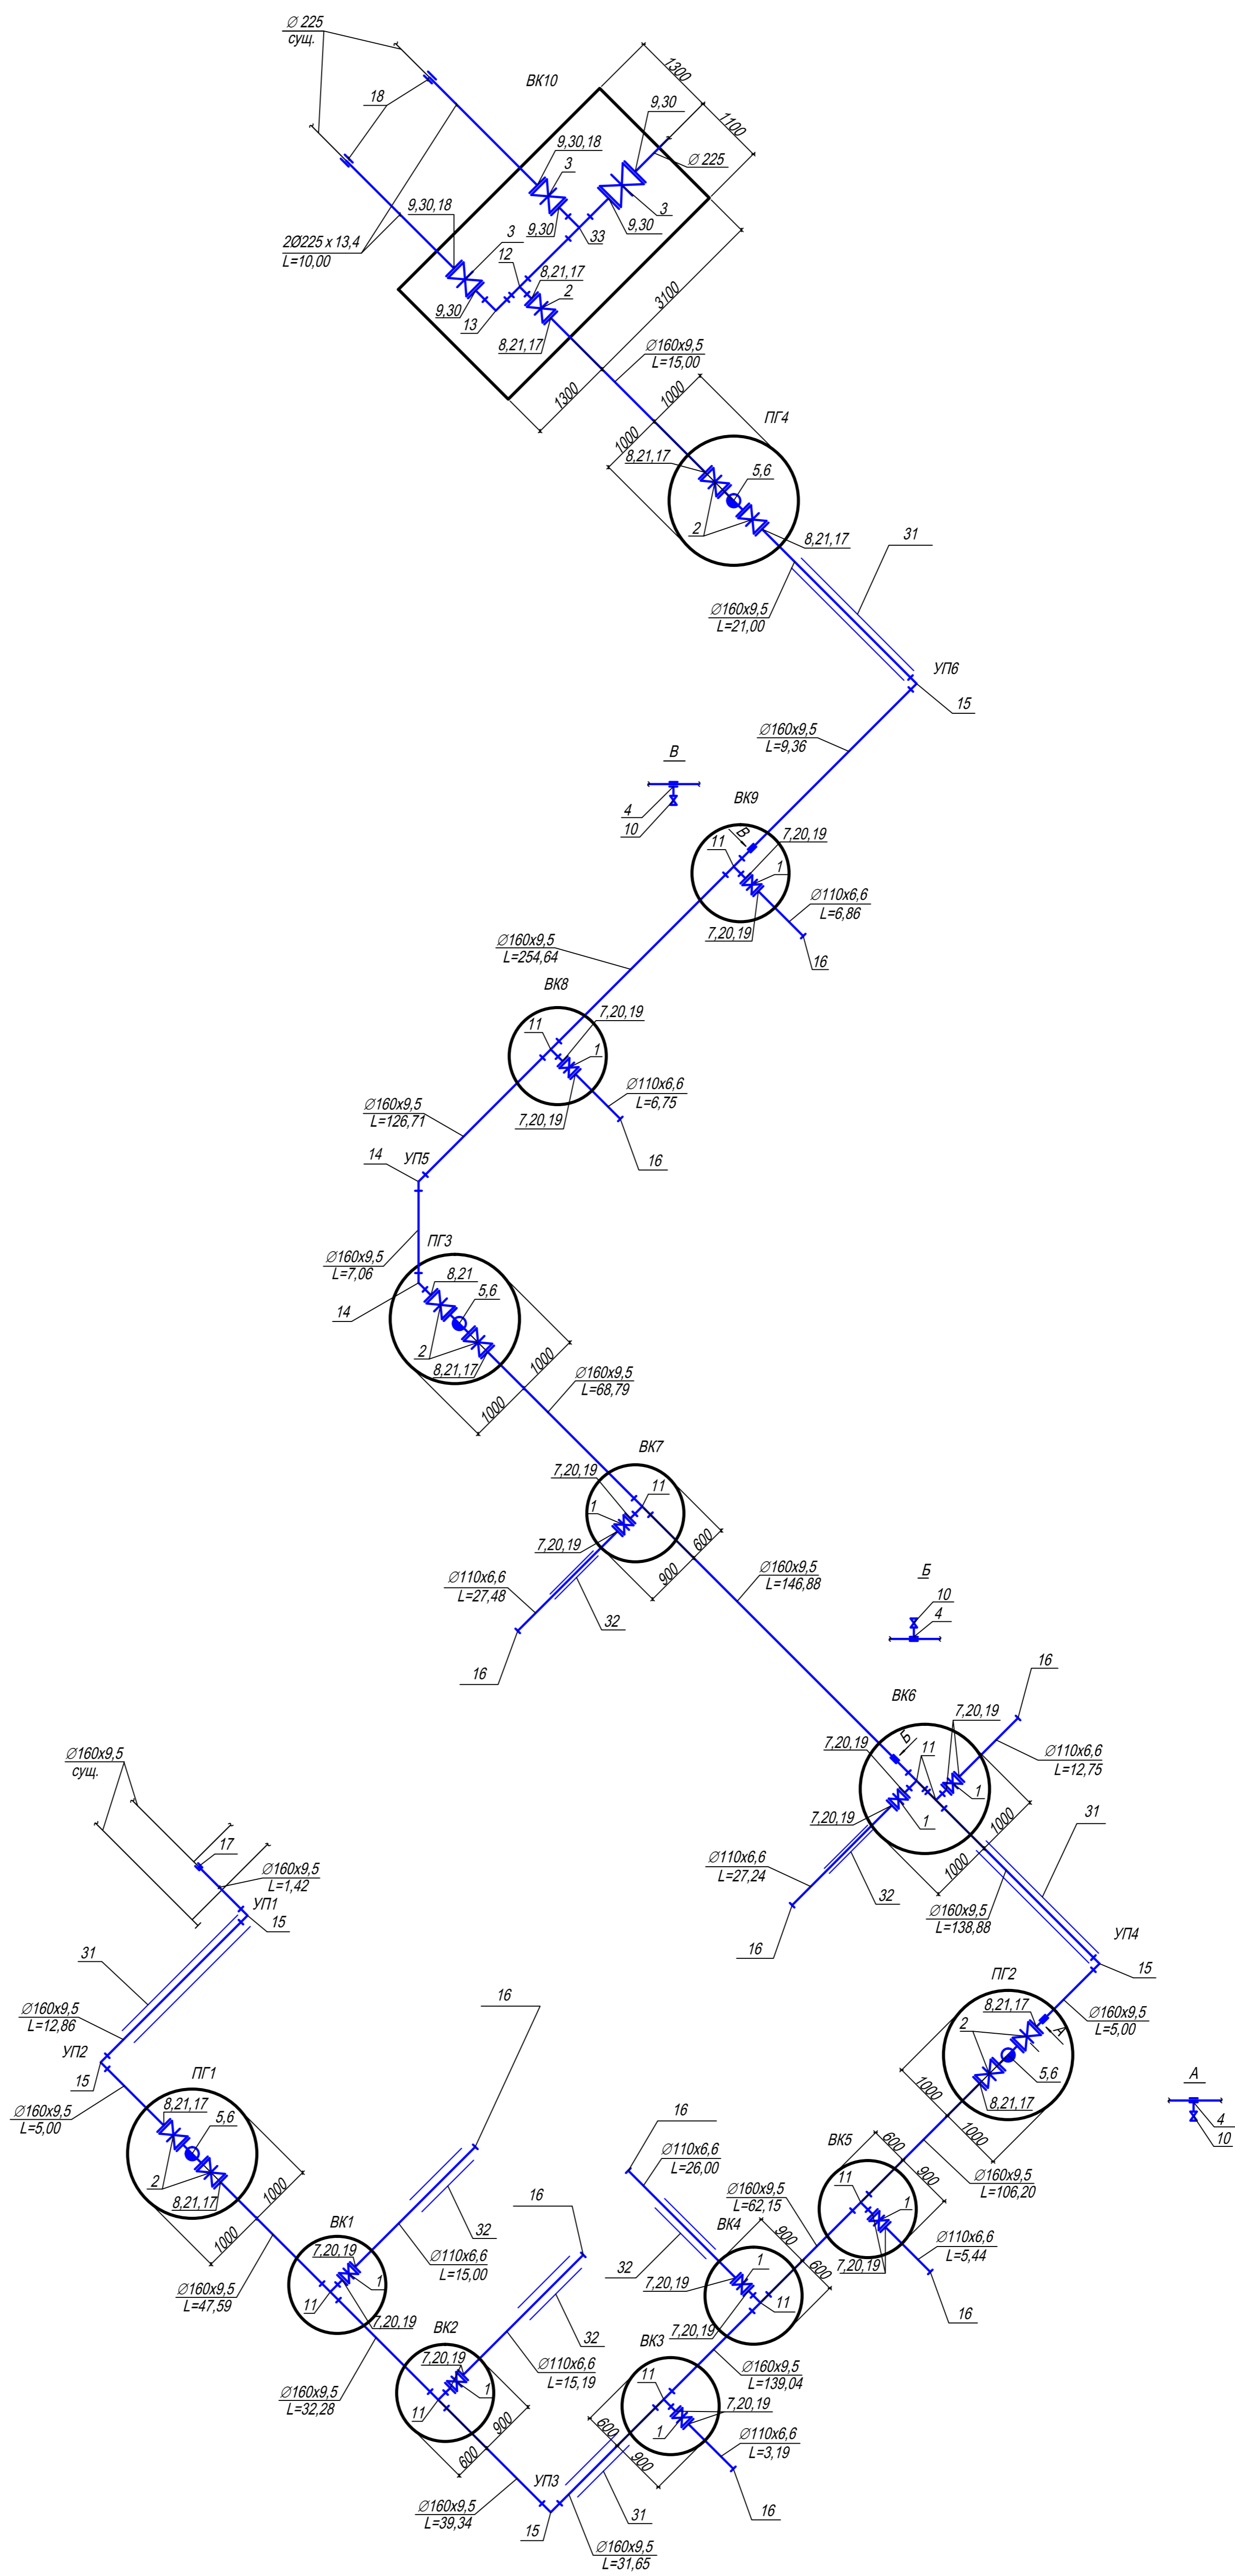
Ø 225
сущ.
18
2Ø225 x 13,4
L=10,00
ВК10
1300
1100
9,30
Ø 225
9,30,18
3
9,30
33
9,30
3
9,30,18
3
12
8,21,17
2
9,30
13
8,21,17
3100
1300
Ø160x9,5
L=15,00
1000
1000
ПГ4
8,21,17
5,6
2
8,21,17
31
Ø160x9,5
L=21,00
УП6
15
Ø160x9,5
L=9,36
В
4
10
ВК9
В
7,20,19
11
1
Ø110x6,6
L=6,86
7,20,19
16
Ø160x9,5
L=254,64
ВК8
11
7,20,19
1
Ø110x6,6
L=6,75
7,20,19
16
Ø160x9,5
L=126,71
14
УП5
ПГ3
Ø160x9,5
L=7,06
8,21
5,6
14
2
8,21,17
1000
1000
Ø160x9,5
L=68,79
ВК7
7,20,19
11
1
600
7,20,19
900
Ø160x9,5
L=146,88
Ø110x6,6
L=27,48
32
16
Б
10
4
ВК6
16
7,20,19
7,20,19
Б
11
Ø110x6,6
L=12,75
1
7,20,19
1
1000
31
Ø110x6,6
L=27,24
1000
32
Ø160x9,5
L=138,88
16
УП4
15
Ø160x9,5
сущ.
17
Ø160x9,5
L=1,42
УП1
15
31
Ø160x9,5
L=12,86
УП2
15
Ø160x9,5
L=5,00
ПГ1
8,21,17
5,6
2
8,21,17
1000
1000
Ø160x9,5
L=47,59
ВК1
7,20,19
1
11
7,20,19
Ø160x9,5
L=32,28
16
32
Ø110x6,6
L=15,00
16
32
Ø110x6,6
L=15,19
ВК2
7,20,19
1
11
900
600
Ø160x9,5
L=39,34
УП3
15
31
Ø160x9,5
L=31,65
16
Ø110x6,6
L=26,00
32
Ø160x9,5
L=62,15
ВК4
900
7,20,19
1
11
600
7,20,19
ВК3
11
1
7,20,19
600
900
Ø160x9,5
L=139,04
Ø110x6,6
L=3,19
16
ПГ2
8,21,17
2
А
5,6
8,21,17
Ø160x9,5
L=5,00
1000
1000
ВК5
600
900
11
1
7,20,19
Ø160x9,5
L=106,20
Ø110x6,6
L=5,44
16
А
4
10